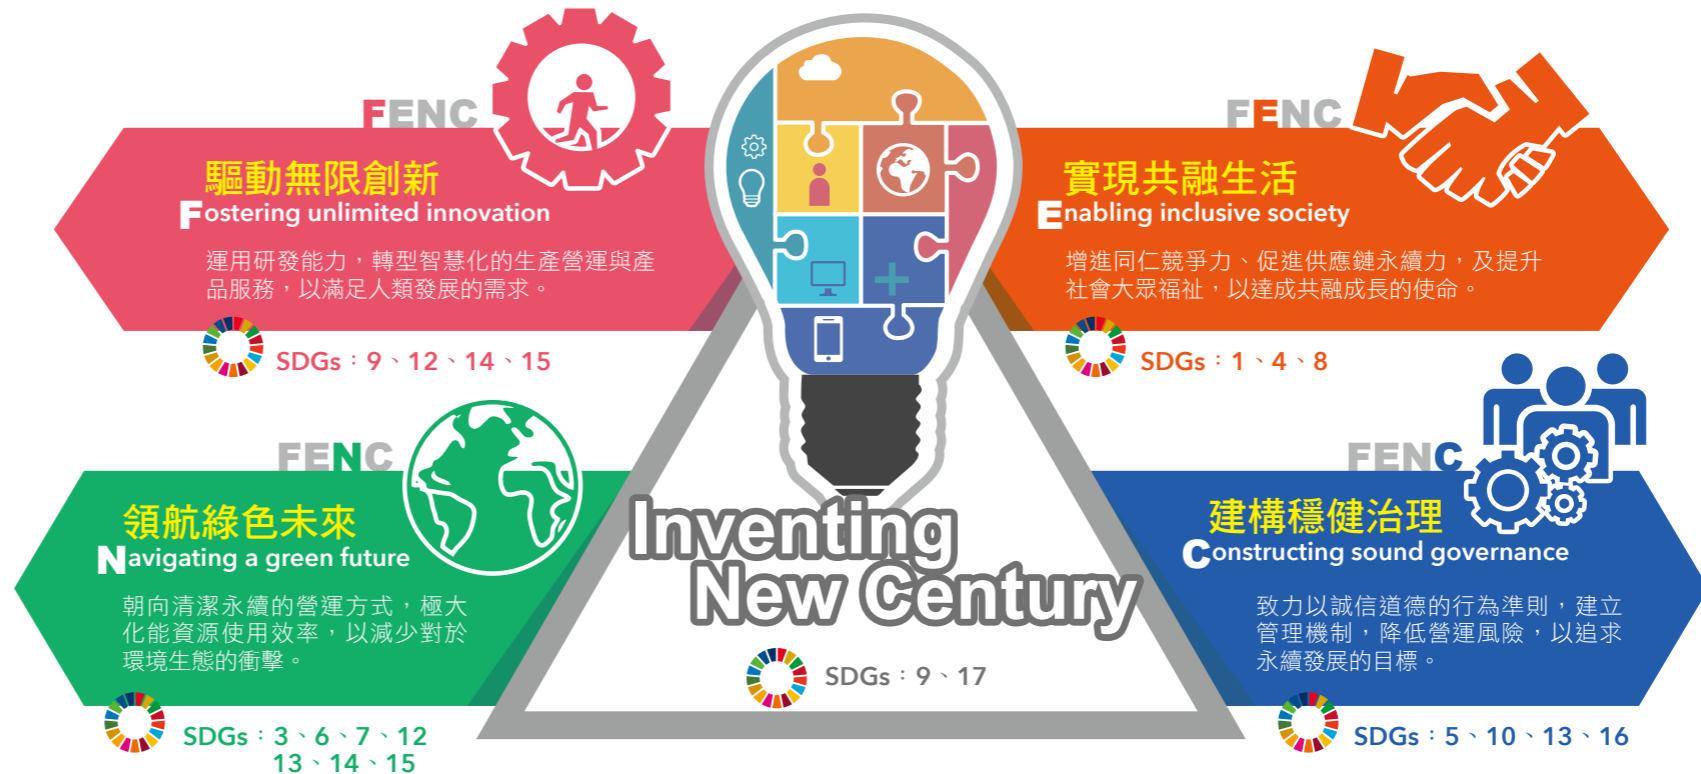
FENC
驅動無限創新
Fostering unlimited innovation
運用研發能力，轉型智慧化的生產營運與產品服務，以滿足人類發展的需求。
SDGs：9、12、14、15

FENC
實現共融生活
Enabling inclusive society
增進同仁競爭力、促進供應鏈永續力，及提升社會大眾福祉，以達成共融成長的使命。
SDGs：1、4、8

FENC
領航綠色未來
Navigating a green future
朝向清潔永續的營運方式，極大化能資源使用效率，以減少對於環境生態的衝擊。
SDGs：3、6、7、12
13、14、15

Inventing
New Century
SDGs：9、17

FENC
建構穩健治理
Constructing sound governance
致力以誠信道德的行為準則，建立管理機制，降低營運風險，以追求永續發展的目標。
SDGs：5、10、13、16